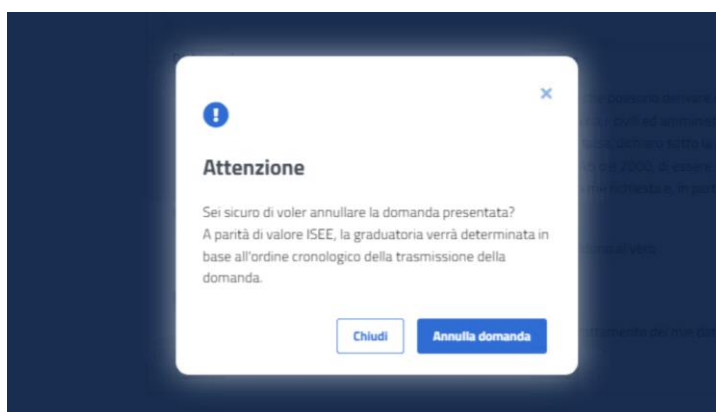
Attenzione

Sei sicuro di voler annullare la domanda presentata? A parità di valore ISEE, la graduatoria verrà determinata in base all'ordine cronologico della trasmissione della domanda.

Chiudi

Annulla domanda